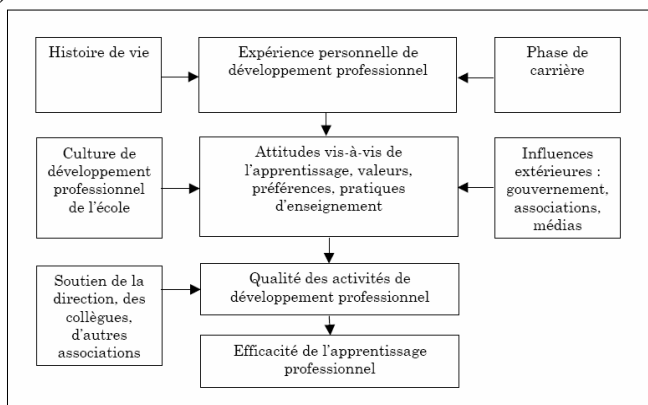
Histoire de vie

Expérience personnelle de développement professionnel

Phase de carrière

Culture de développement professionnel de l'école

Attitudes vis-à-vis de l'apprentissage, valeurs, préférences, pratiques d'enseignement

Influences extérieures : gouvernement, associations, médias

Soutien de la direction, des collègues, d'autres associations

Qualité des activités de développement professionnel

Efficacité de l'apprentissage professionnel